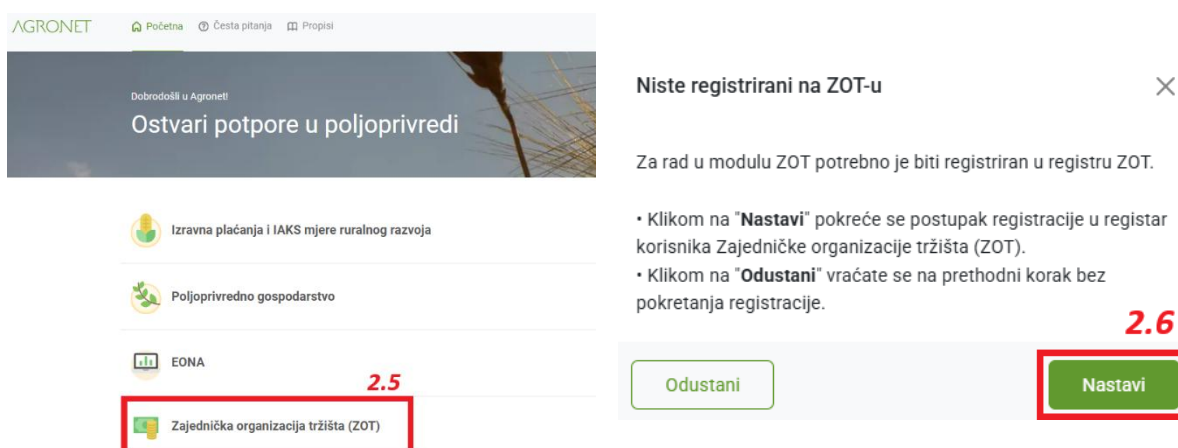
AGRONET
Početna Česta pitanja Propisi

Dobrodošli u Agronet!
Ostvari potpore u poljoprivredi

Izravna plaćanja i IAKS mjere ruralnog razvoja

Poljoprivredno gospodarstvo

EONA

2.5

Zajednička organizacija tržišta (ZOT)

Niste registrirani na ZOT-u

Za rad u modulu ZOT potrebno je biti registriran u registru ZOT.

• Klikom na "**Nastavi**" pokreće se postupak registracije u registar korisnika Zajedničke organizacije tržišta (ZOT).
• Klikom na "**Odustani**" vraćate se na prethodni korak bez pokretanja registracije.

2.6

Odustani

Nastavi